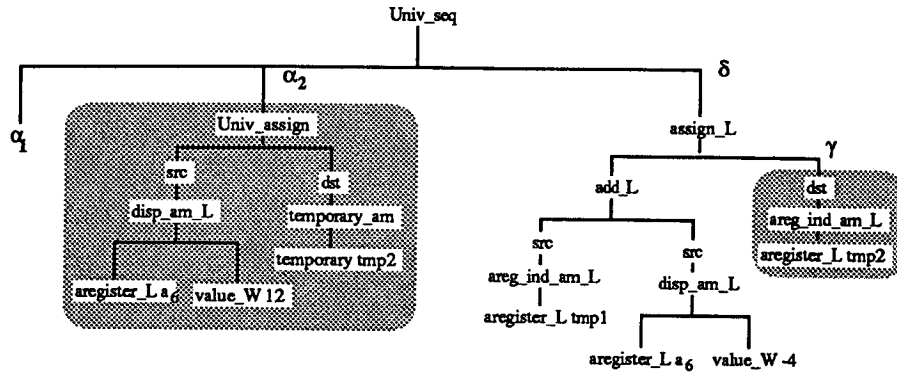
Univ_seq

$\alpha_1$

$\alpha_2$

Univ_assign

src

disp_am_L

aregister_L $a_6$

value_W 12

dst

temporary_am

temporary tmp2

$\delta$

assign_L

add_L

src

areg_ind_am_L

aregister_L tmp1

src

disp_am_L

aregister_L $a_6$

value_W -4

$\gamma$

dst

areg_ind_am_L

aregister_L tmp2